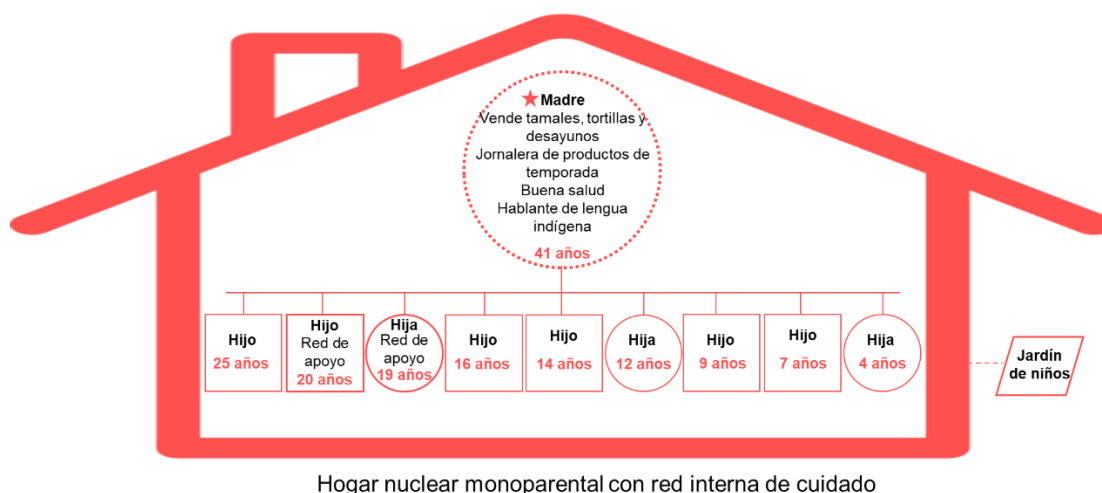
Madre
Vende tamales, tortillas y desayunos
Jornalera de productos de temporada
Buena salud
Hablante de lengua indígena
41 años

Hijo
25 años

Hijo
Red de apoyo
20 años

Hija
Red de apoyo
19 años

Hijo
16 años

Hijo
14 años

Hija
12 años

Hijo
9 años

Hijo
7 años

Hija
4 años

Jardín de niños

Hogar nuclear monoparental con red interna de cuidado